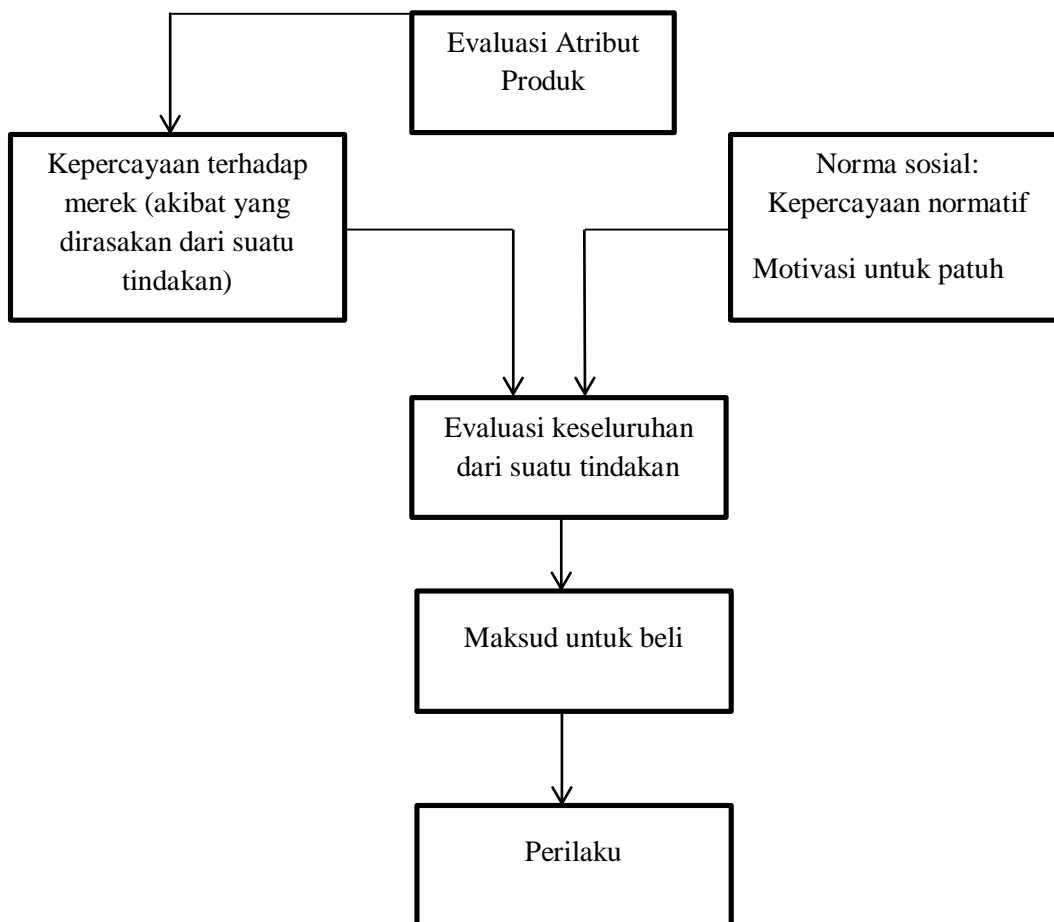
Evaluasi Atribut Produk

Kepercayaan terhadap merek (akibat yang dirasakan dari suatu tindakan)

Norma sosial: Kepercayaan normatif

Motivasi untuk patuh

Evaluasi keseluruhan dari suatu tindakan

Maksud untuk beli

Perilaku